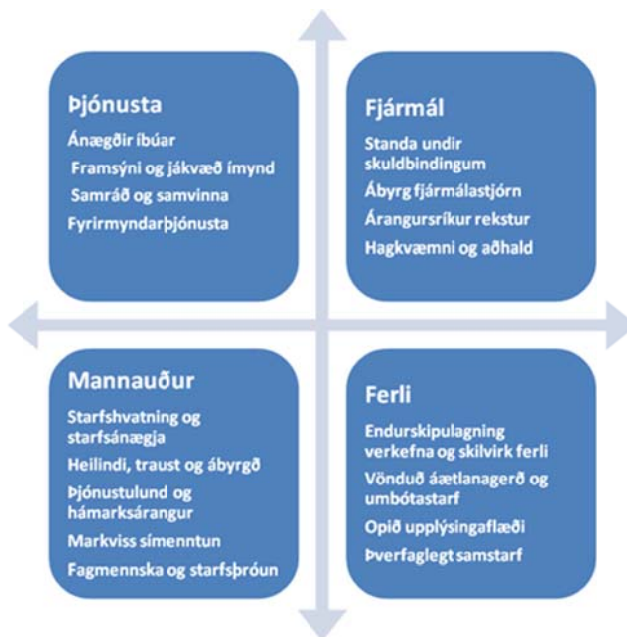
Þjónusta
Ánægðir íbúar
Framsýni og jákvæð ímynd
Samráð og samvinna
Fyrirmyndarþjónusta

Fjármál
Standa undir skuldbindingum
Ábyrg fjármálastjórn
Árangursríkur rekstur
Hagkvæmni og aðhald

Mannauður
Starfshvatning og starfsánægja
Heilindi, traust og ábyrgð
Þjónustulund og hámarksárangur
Markviss símenntun
Fagmennska og starfsþróun

Ferli
Endurskipulagning verkefna og skilvirk ferli
Vönduð áætlanagerð og umbótastarf
Opið upplýsingaflæði
Þverfaglegt samstarf